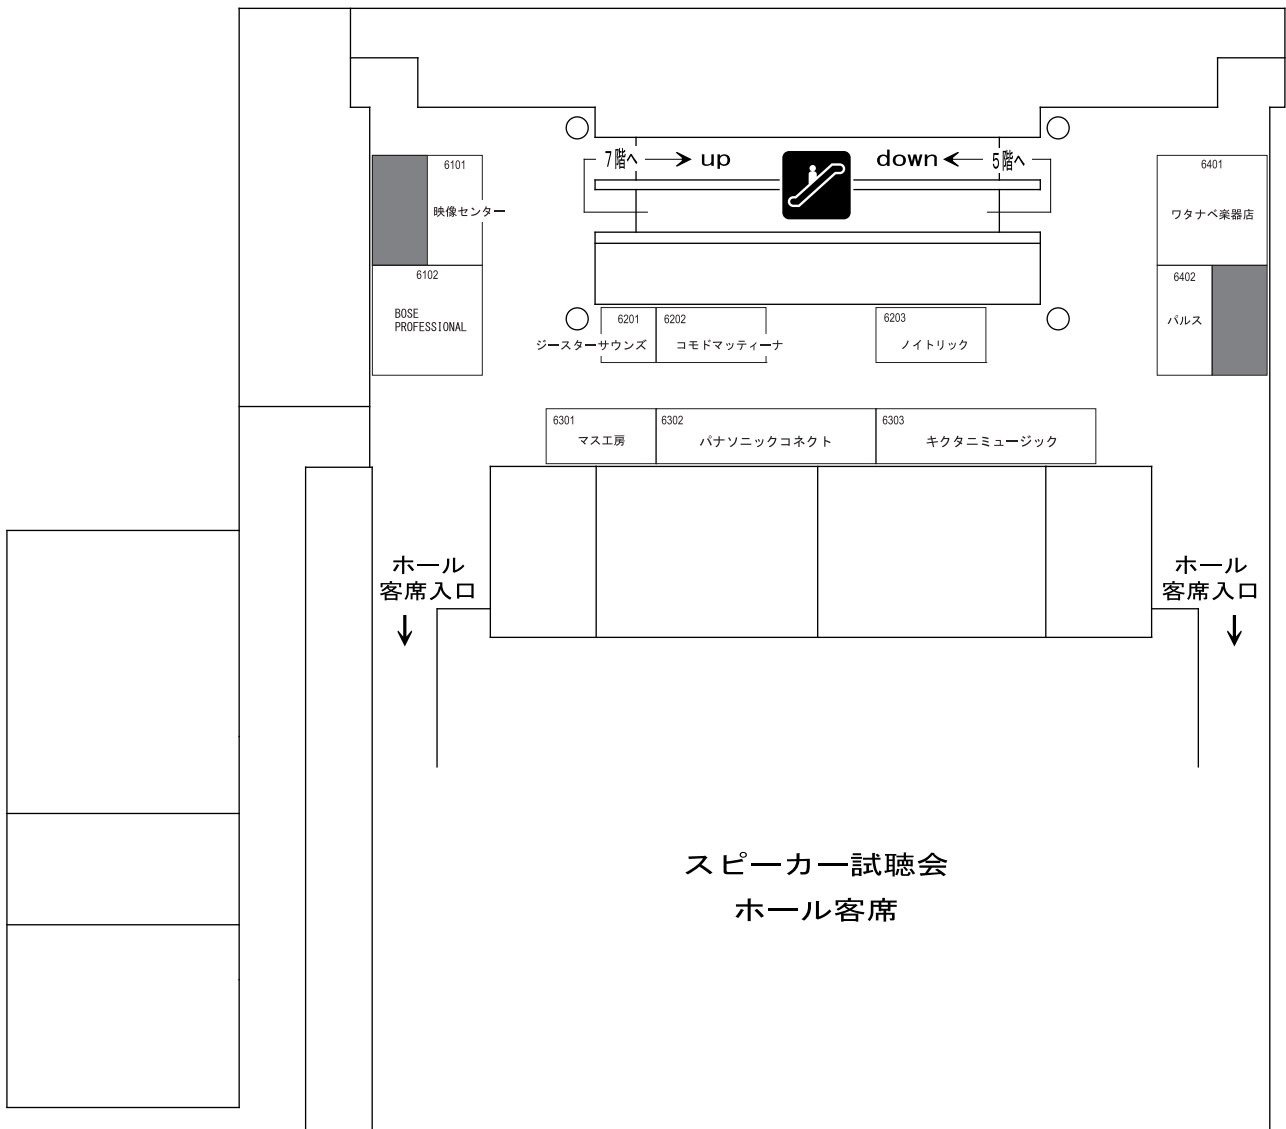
7階へ → up

down ← 5階へ

6101
映像センター

6102
BOSE PROFESSIONAL

6401
ワタナベ楽器店

6402
パルス

6201
ジースターサウンズ

6202
コモドマッティーナ

6203
ノイトリック

6301
マス工房

6302
パナソニックコネクト

6303
キクタニミュージック

ホール
客席入口
↓

ホール
客席入口
↓

スピーカー試聴会
ホール客席